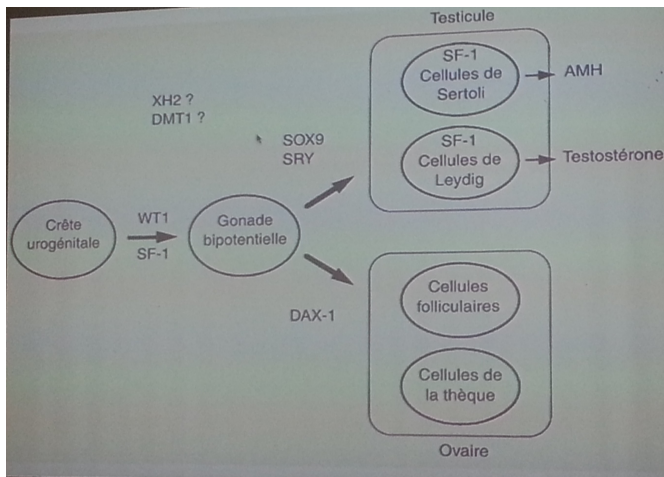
Testicule

SF-1 Cellules de Sertoli

AMH

XH2 ?
DMT1 ?

SOX9
SRY

SF-1 Cellules de Leydig

Testostérone

Crête urogénitale

WT1
SF-1

Gonade bipotentielle

DAX-1

Cellules folliculaires

Cellules de la thèque

Ovaire